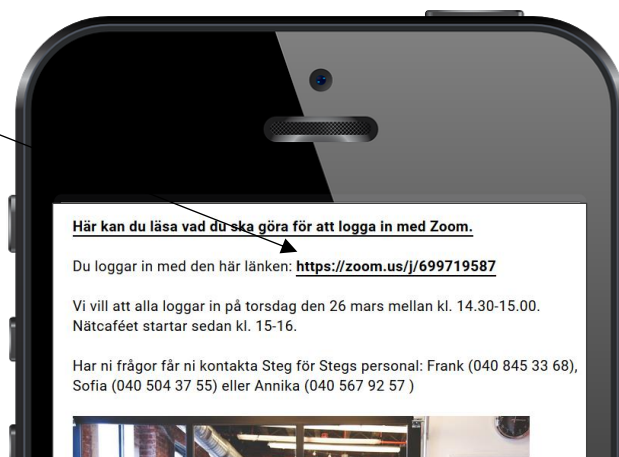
Här kan du läsa vad du ska göra för att logga in med Zoom.

Du loggar in med den här länken: https://zoom.us/j/699719587

Vi vill att alla loggar in på torsdag den 26 mars mellan kl. 14.30-15.00. Nätcaféet startar sedan kl. 15-16.

Har ni frågor får ni kontakta Steg för Stegs personal: Frank (040 845 33 68), Sofia (040 504 37 55) eller Annika (040 567 92 57 )